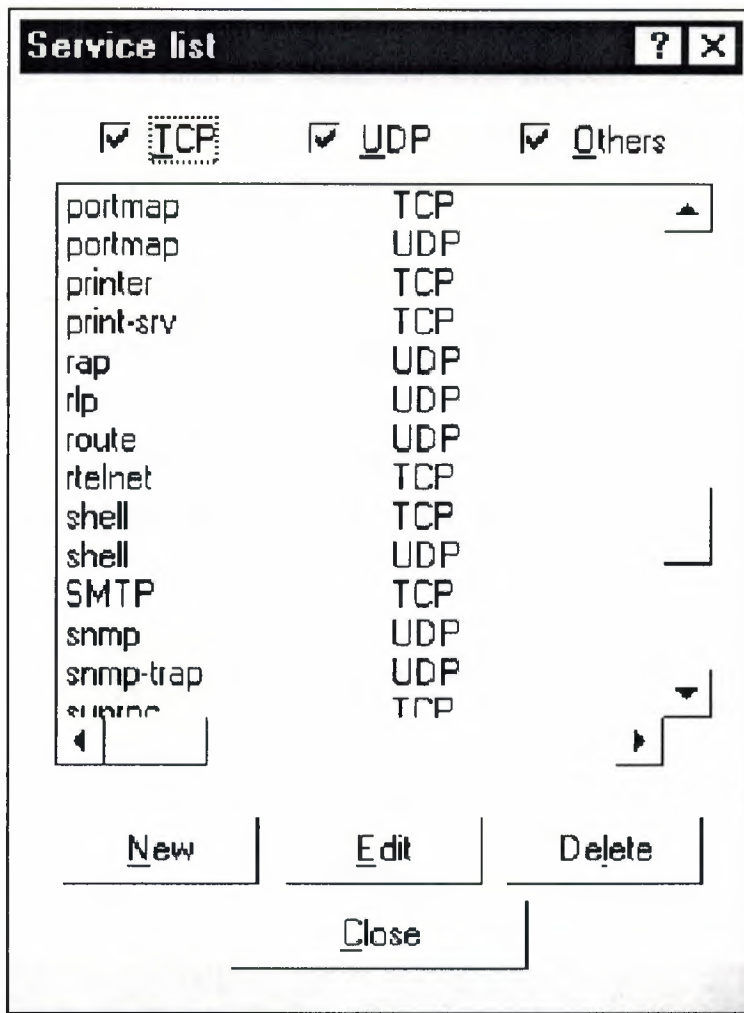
Service list

? X

TCP UDP Others

| | |
|---|---|
| portmap | TCP |
| portmap | UDP |
| printer | TCP |
| print-srv | TCP |
| rap | UDP |
| rlp | UDP |
| route | UDP |
| rtelnet | TCP |
| shell | TCP |
| shell | UDP |
| SMTP | TCP |
| snmp | UDP |
| snmp-trap | UDP |
| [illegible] | TCP |

New Edit Delete

Close